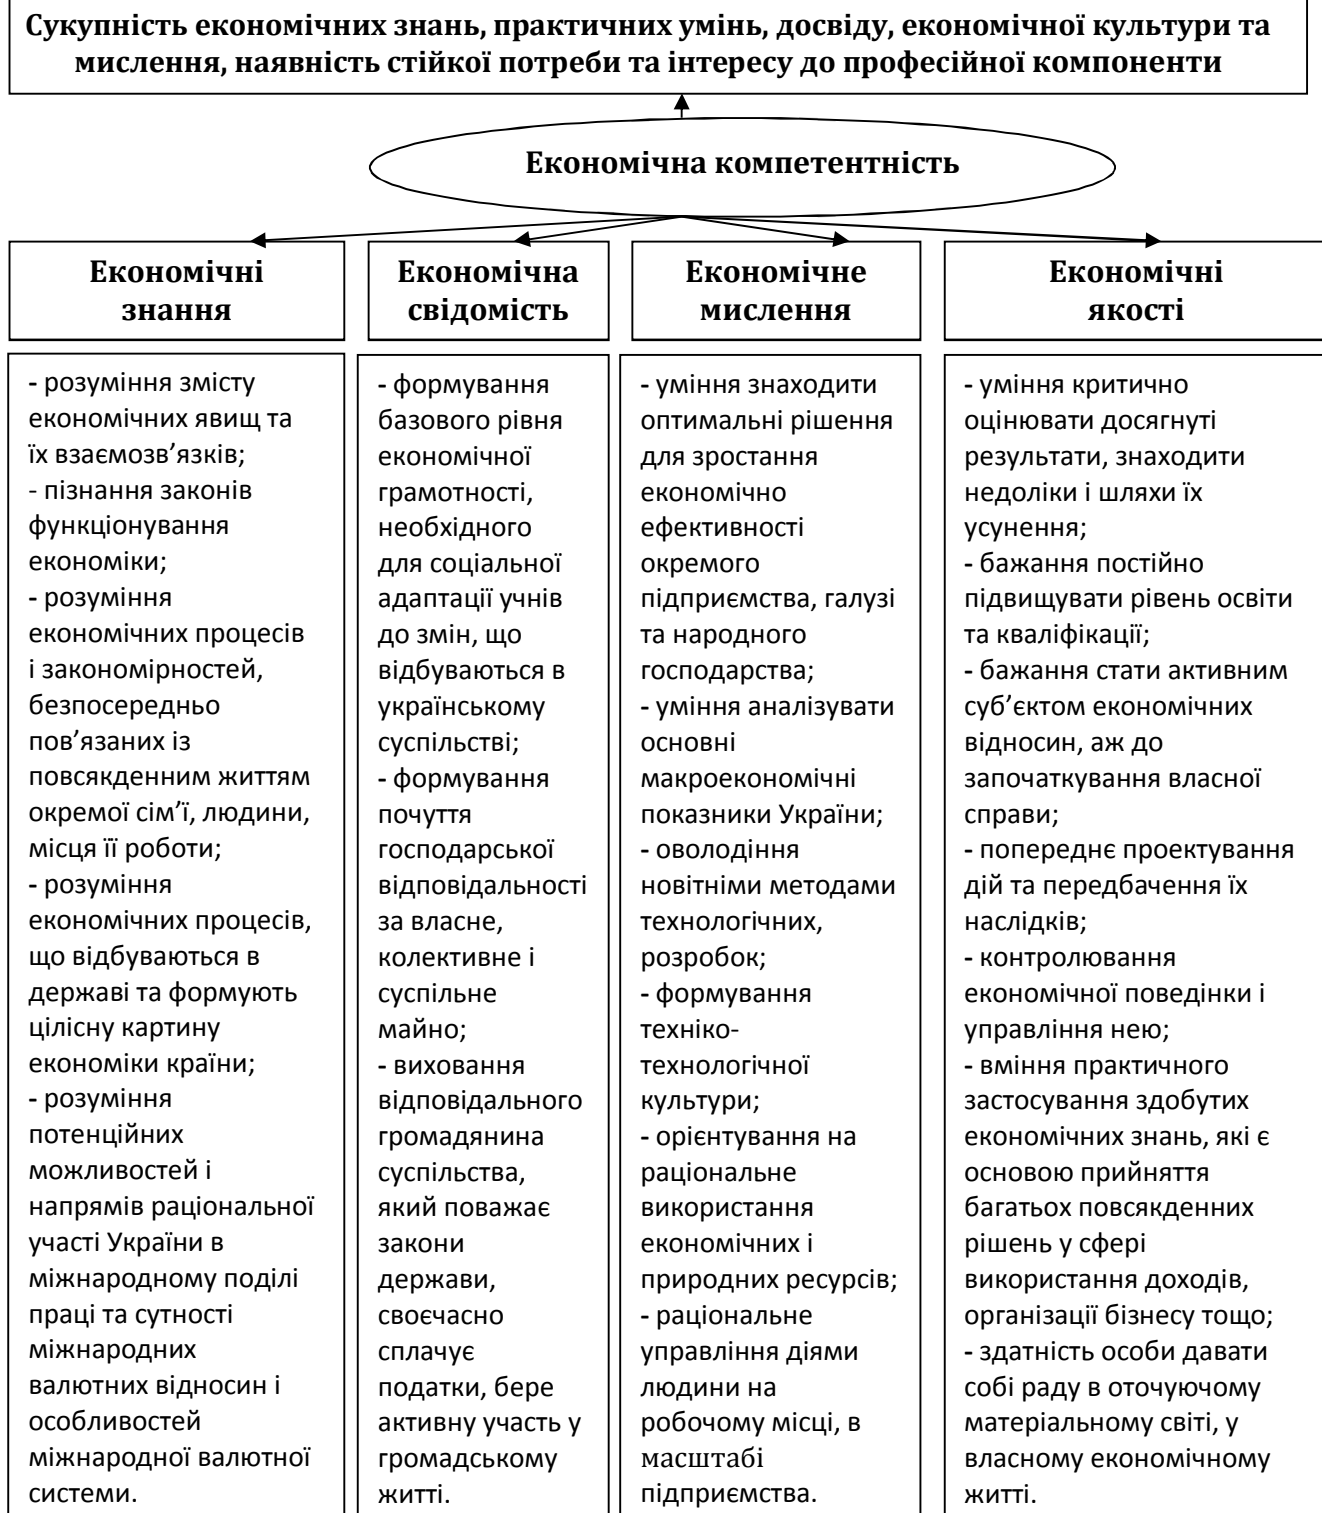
Сукупність економічних знань, практичних умінь, досвіду, економічної культури та мислення, наявність стійкої потреби та інтересу до професійної компоненти

Економічна компетентність

Економічні знання

- розуміння змісту економічних явищ та їх взаємозв’язків;
- пізнання законів функціонування економіки;
- розуміння економічних процесів і закономірностей, безпосередньо пов’язаних із повсякденним життям окремої сім’ї, людини, місця її роботи;
- розуміння економічних процесів, що відбуваються в державі та формують цілісну картину економіки країни;
- розуміння потенційних можливостей і напрямів раціональної участі України в міжнародному поділі праці та сутності міжнародних валютних відносин і особливостей міжнародної валютної системи.

Економічна свідомість

- формування базового рівня економічної грамотності, необхідного для соціальної адаптації учнів до змін, що відбуваються в українському суспільстві;
- формування почуття господарської відповідальності за власне, колективне і суспільне майно;
- виховання відповідального громадянина суспільства, який поважає закони держави, своєчасно сплачує податки, бере активну участь у громадському житті.

Економічне мислення

- уміння знаходити оптимальні рішення для зростання економічно ефективності окремого підприємства, галузі та народного господарства;
- уміння аналізувати основні макроекономічні показники України;
- оволодіння новітніми методами технологічних, розробок;
- формування техніко-технологічної культури;
- орієнтування на раціональне використання економічних і природних ресурсів;
- раціональне управління діями людини на робочому місці, в масштабі підприємства.

Економічні якості

- уміння критично оцінювати досягнуті результати, знаходити недоліки і шляхи їх усунення;
- бажання постійно підвищувати рівень освіти та кваліфікації;
- бажання стати активним суб’єктом економічних відносин, аж до започаткування власної справи;
- попереднє проектування дій та передбачення їх наслідків;
- контролювання економічної поведінки і управління нею;
- вміння практичного застосування здобутих економічних знань, які є основою прийняття багатьох повсякденних рішень у сфері використання доходів, організації бізнесу тощо;
- здатність особи давати собі раду в оточуючому матеріальному світі, у власному економічному житті.